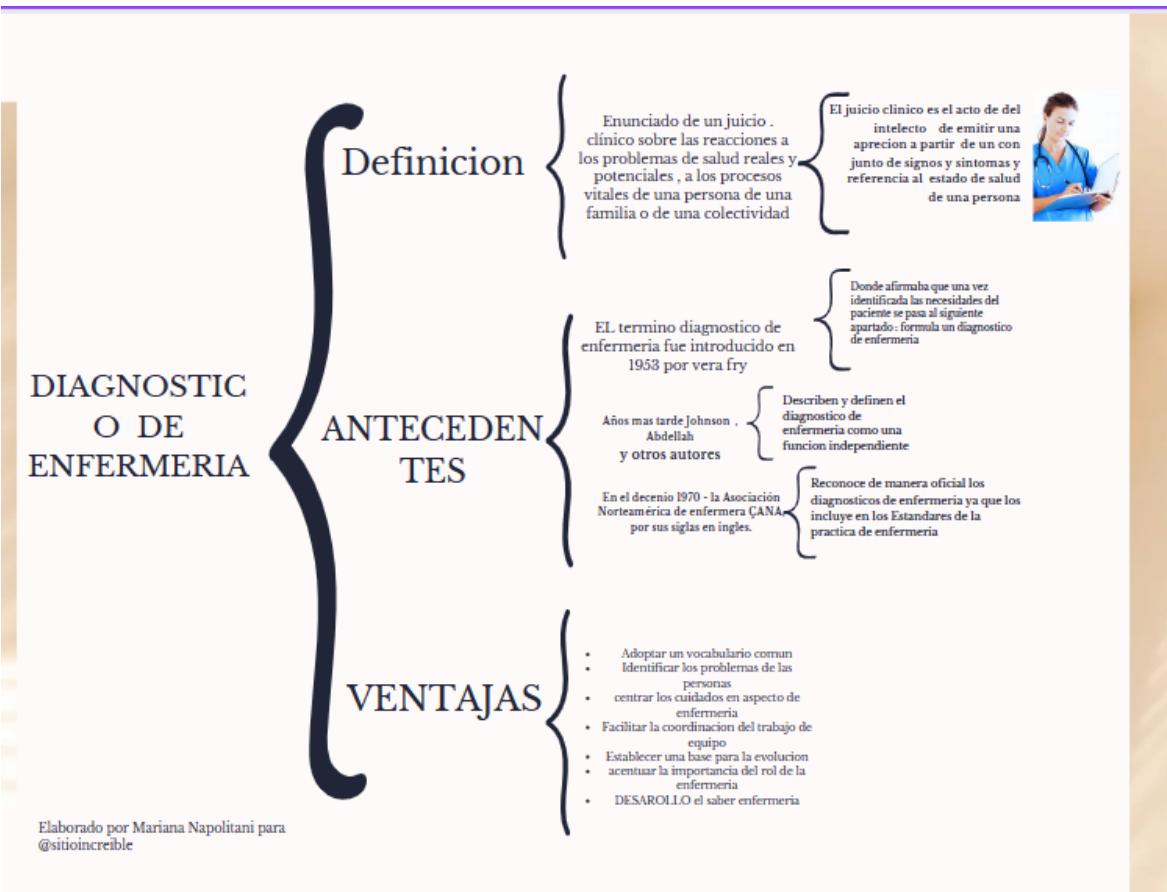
DIAGNOSTICO DE ENFERMERIA

Definicion

Enunciado de un juicio . clínico sobre las reacciones a los problemas de salud reales y potenciales , a los procesos vitales de una persona de una familia o de una colectividad

El juicio clinico es el acto de del intelecto de emitir una aprecion a partir de un con junto de signos y sintomas y referencia al estado de salud de una persona

ANTECEDENTES

EL termino diagnostico de enfermeria fue introducido en 1953 por vera fry

Donde afirmaba que una vez identificada las necesidades del paciente se pasa al siguiente apartado : formula un diagnostico de enfermeria

Años mas tarde Johnson , Abdellah y otros autores

Describen y definen el diagnostico de enfermeria como una funcion independiente

En el decenio 1970 - la Asociación Norteamérica de enfermera ÇANA por sus siglas en ingles.

Reconoce de manera oficial los diagnosticos de enfermeria ya que los incluye en los Estandares de la practica de enfermeria

VENTAJAS

• Adoptar un vocabulario comun
• Identificar los problemas de las personas
• centrar los cuidados en aspecto de enfermeria
• Facilitar la coordinacion del trabajo de equipo
• Establecer una base para la evolucion
• acentuar la importancia del rol de la enfermeria
• DESAROLLO el saber enfermeria

Elaborado por Mariana Napolitani para @sitioincreible